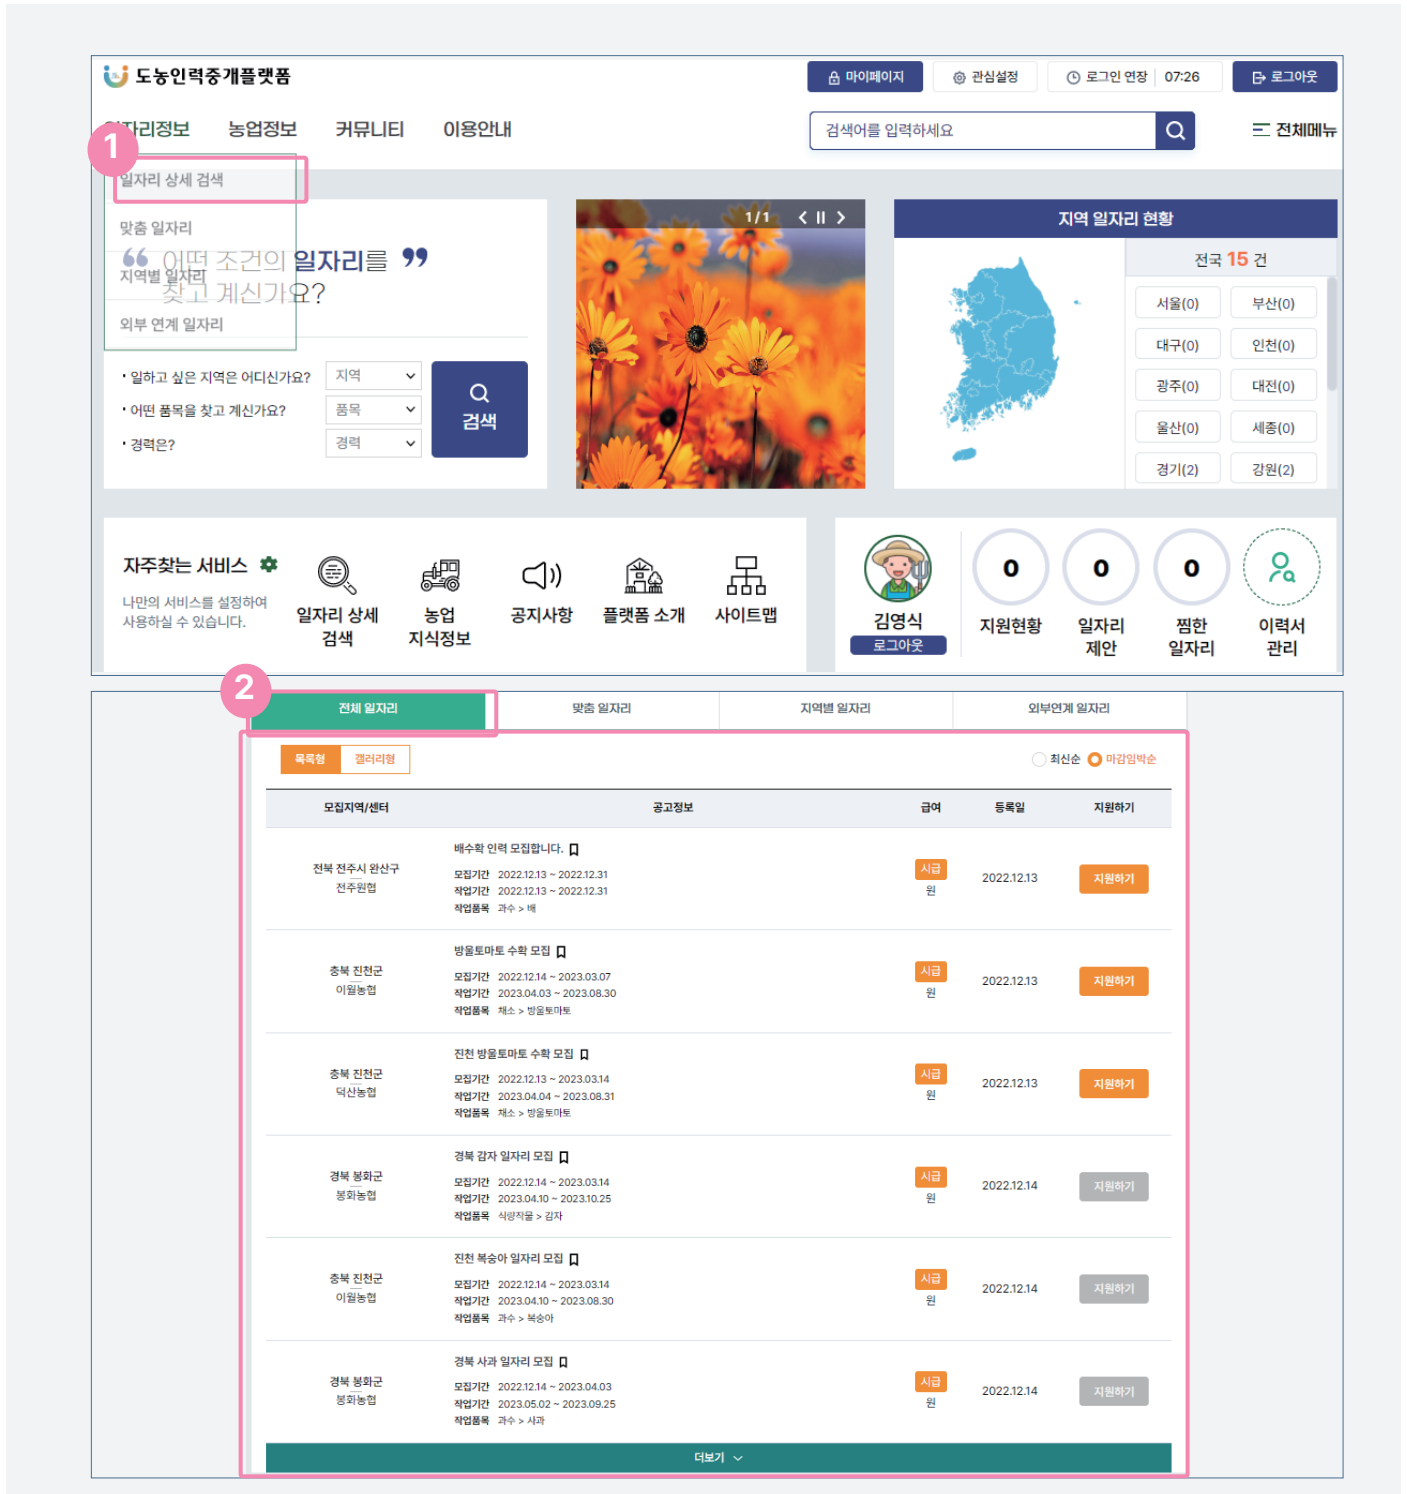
도농인력중개플랫폼

마이페이지 관심설정 로그인 연장 07:26 로그아웃

일자리정보 농업정보 커뮤니티 이용안내

검색어를 입력하세요

전체메뉴

1

일자리 상세 검색

맞춤 일자리

지역별 일자리

외부 연계 일자리

어떤 조건의 일자리를 찾고 계신가요?

• 일하고 싶은 지역은 어디신가요? 지역

• 어떤 품목을 찾고 계신가요? 품목

• 경력은? 경력

검색

1/1

지역 일자리 현황

전국 15 건

서울(0) 부산(0)
대구(0) 인천(0)
광주(0) 대전(0)
울산(0) 세종(0)
경기(2) 강원(2)

자주찾는 서비스

나만의 서비스를 설정하여 사용하실 수 있습니다.

일자리 상세 검색
농업 지식정보
공지사항
플랫폼 소개
사이트맵

김영식
로그아웃

0 지원현황
0 일자리 제안
0 찜한 일자리
이력서 관리

2

전체 일자리 맞춤 일자리 지역별 일자리 외부연계 일자리

목록형 갤러리형

최신순 마감임박순

| 모집지역/센터 | 공고정보 | 급여 | 등록일 | 지원하기 |
|---|---|---|---|---|
| 전북 전주시 완산구 전주원협 | 배수확 인력 모집합니다. 모집기간 2022.12.13 ~ 2022.12.31 작업기간 2022.12.13 ~ 2022.12.31 작업품목 과수 > 배 | 시급 원 | 2022.12.13 | 지원하기 |
| 충북 진천군 이월농협 | 방울토마토 수확 모집 모집기간 2022.12.14 ~ 2023.03.07 작업기간 2023.04.03 ~ 2023.08.30 작업품목 채소 > 방울토마토 | 시급 원 | 2022.12.13 | 지원하기 |
| 충북 진천군 덕산농협 | 진천 방울토마토 수확 모집 모집기간 2022.12.13 ~ 2023.03.14 작업기간 2023.04.04 ~ 2023.08.31 작업품목 채소 > 방울토마토 | 시급 원 | 2022.12.13 | 지원하기 |
| 경북 봉화군 봉화농협 | 경북 감자 일자리 모집 모집기간 2022.12.14 ~ 2023.03.14 작업기간 2023.04.10 ~ 2023.10.25 작업품목 식량작물 > 감자 | 시급 원 | 2022.12.14 | 지원하기 |
| 충북 진천군 이월농협 | 진천 복숭아 일자리 모집 모집기간 2022.12.14 ~ 2023.03.14 작업기간 2023.04.10 ~ 2023.08.30 작업품목 과수 > 복숭아 | 시급 원 | 2022.12.14 | 지원하기 |
| 경북 봉화군 봉화농협 | 경북 사과 일자리 모집 모집기간 2022.12.14 ~ 2023.04.03 작업기간 2023.05.02 ~ 2023.09.25 작업품목 과수 > 사과 | 시급 원 | 2022.12.14 | 지원하기 |

더보기